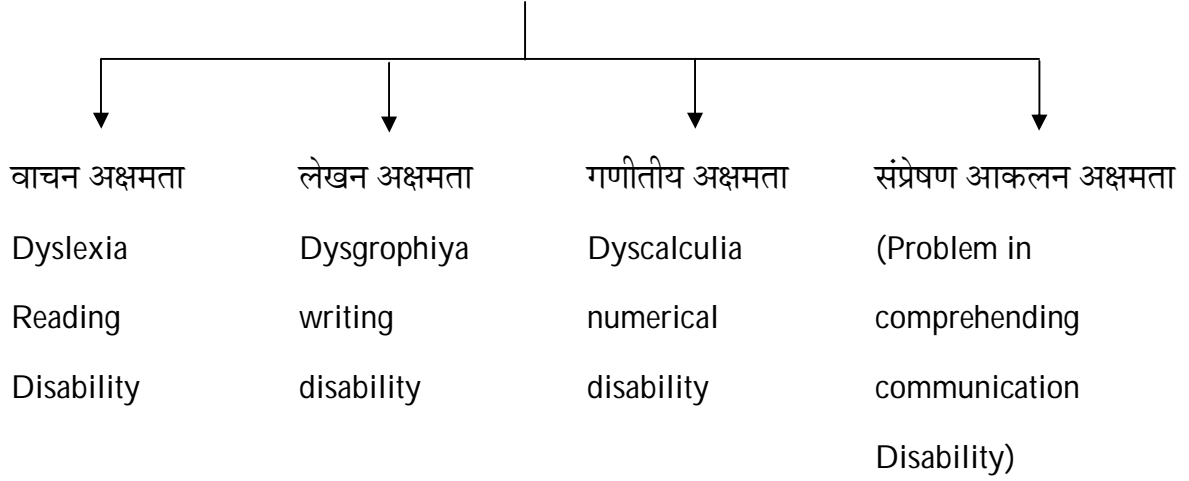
वाचन अक्षमता
Dyslexia
Reading
Disability

लेखन अक्षमता
Dysgrophiya
writing
disability

गणीतीय अक्षमता
Dyscalculia
numerical
disability

संप्रेषण आकलन अक्षमता
(Problem in comprehending communication Disability)